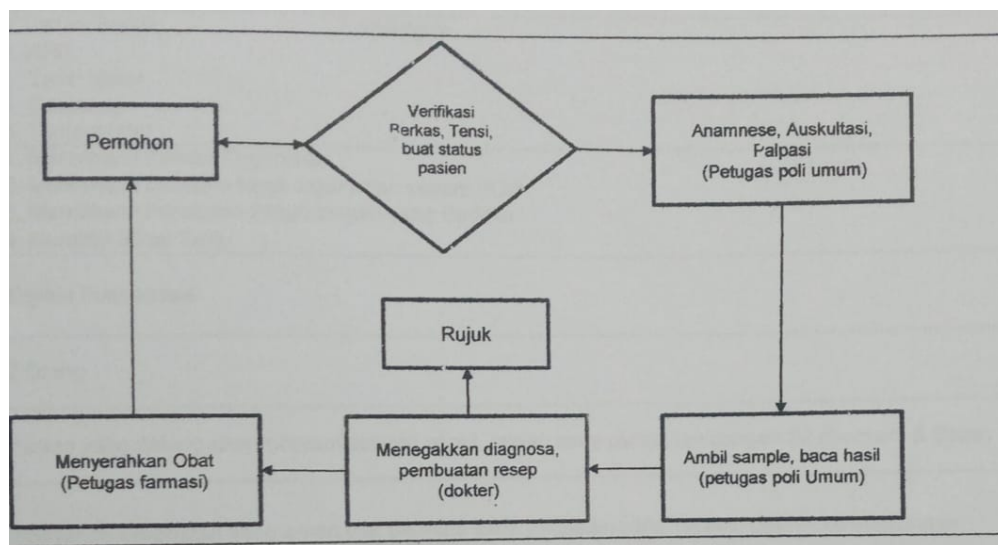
Pemohon

Verifikasi Berkas, Tensi, buat status pasien

Anamnese, Auskultasi, Palpasi (Petugas poli umum)

Rujuk

Menyerahkan Obat (Petugas farmasi)

Menegakkan diagnosa, pembuatan resep (dokter)

Ambil sample, baca hasil (petugas poli Umum)